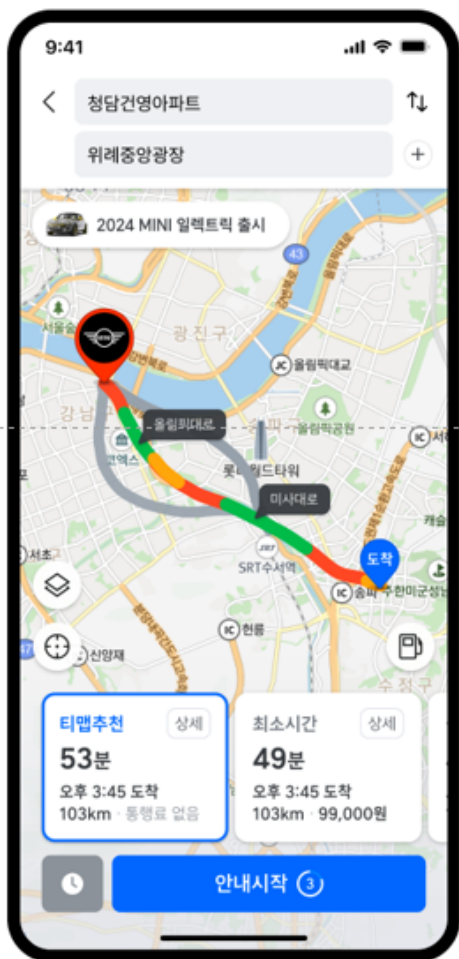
9:41

청담건영아파트

위례중앙광장

2024 MINI 일렉트릭 출시

43

서울숲

광진구

올림픽대교

강남구

올림픽대로

코엑스

올림픽공원

롯데월드타워

미사대로

서하

캐슬

서초

SRT수서역

도착

송파

수한미군성남

헌릉

신양재

수정구

티맵추천 상세
53분
오후 3:45 도착
103km · 통행료 없음

최소시간 상세
49분
오후 3:45 도착
103km · 99,000원

안내시작 3